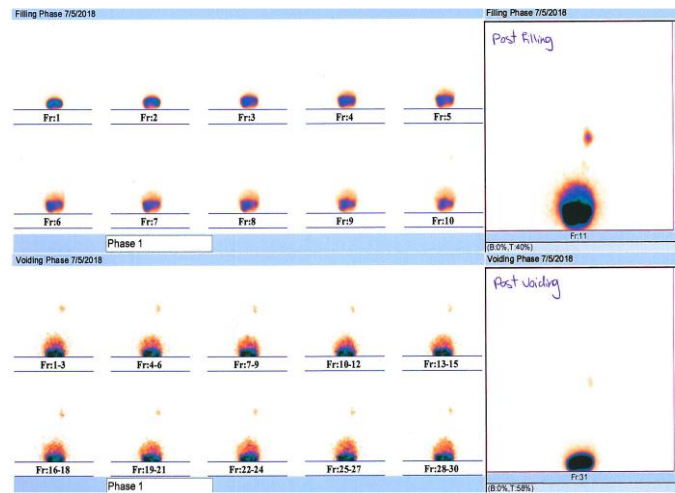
Filling Phase 7/5/2018

Fr:1 Fr:2 Fr:3 Fr:4 Fr:5

Fr:6 Fr:7 Fr:8 Fr:9 Fr:10

Phase 1

Filling Phase 7/5/2018

Post filling

Fr:11

(B:0%,T:40%)

Voiding Phase 7/5/2018

Fr:1-3 Fr:4-6 Fr:7-9 Fr:10-12 Fr:13-15

Fr:16-18 Fr:19-21 Fr:22-24 Fr:25-27 Fr:28-30

Phase 1

Voiding Phase 7/5/2018

Post Voiding

Fr:31

(B:0%,T:58%)